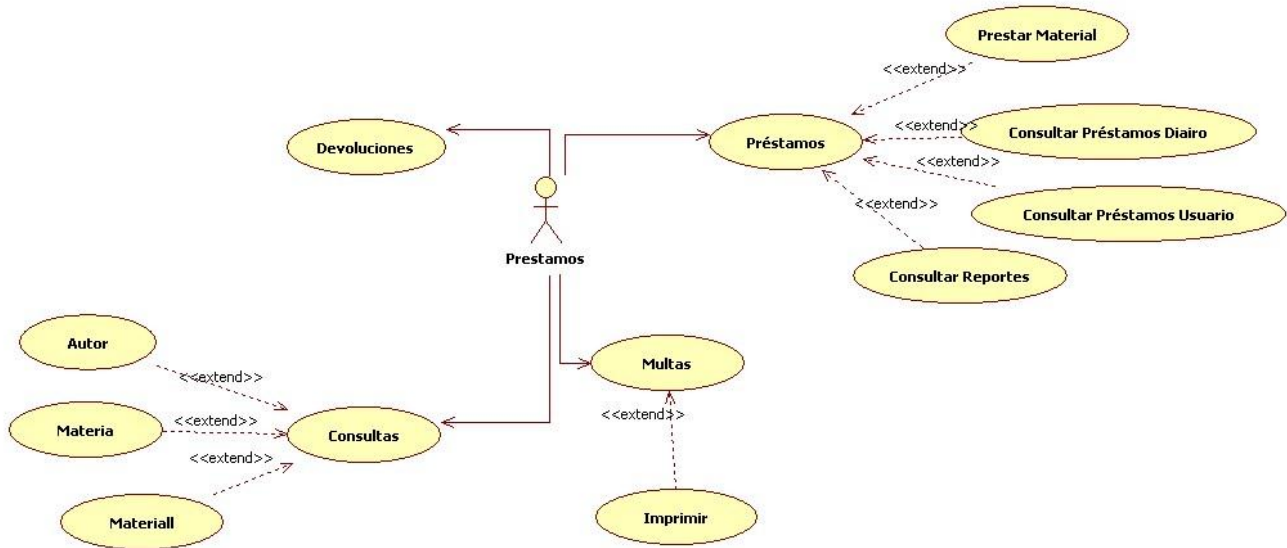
Prestar Material

<<extend>>

Devoluciones

Préstamos

<<extend>>

Consultar Préstamos Diairo

<<extend>>

<<extend>>

Consultar Préstamos Usuario

Prestamos

Consultar Reportes

Autor

Multas

<<extend>>

Materia

<<extend>>

Consultas

<<extend>>

<<extend>>

Materiall

Imprimir